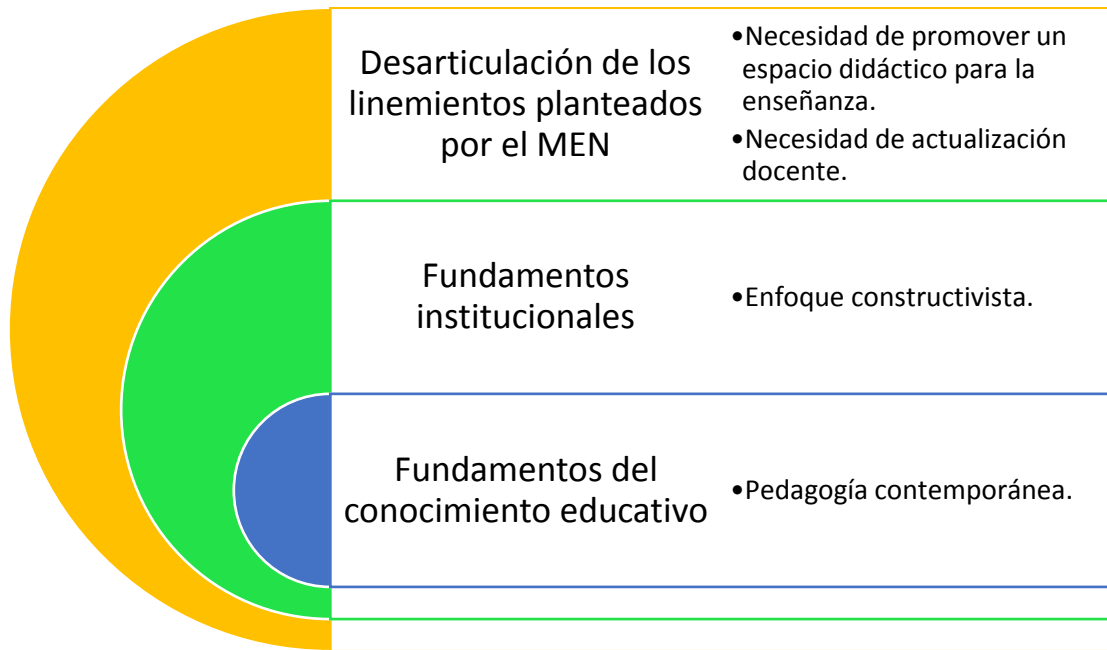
Desarticulación de los linemientos planteados por el MEN

•Necesidad de promover un espacio didáctico para la enseñanza.
•Necesidad de actualización docente.

Fundamentos institucionales

•Enfoque constructivista.

Fundamentos del conocimiento educativo

•Pedagogía contemporánea.